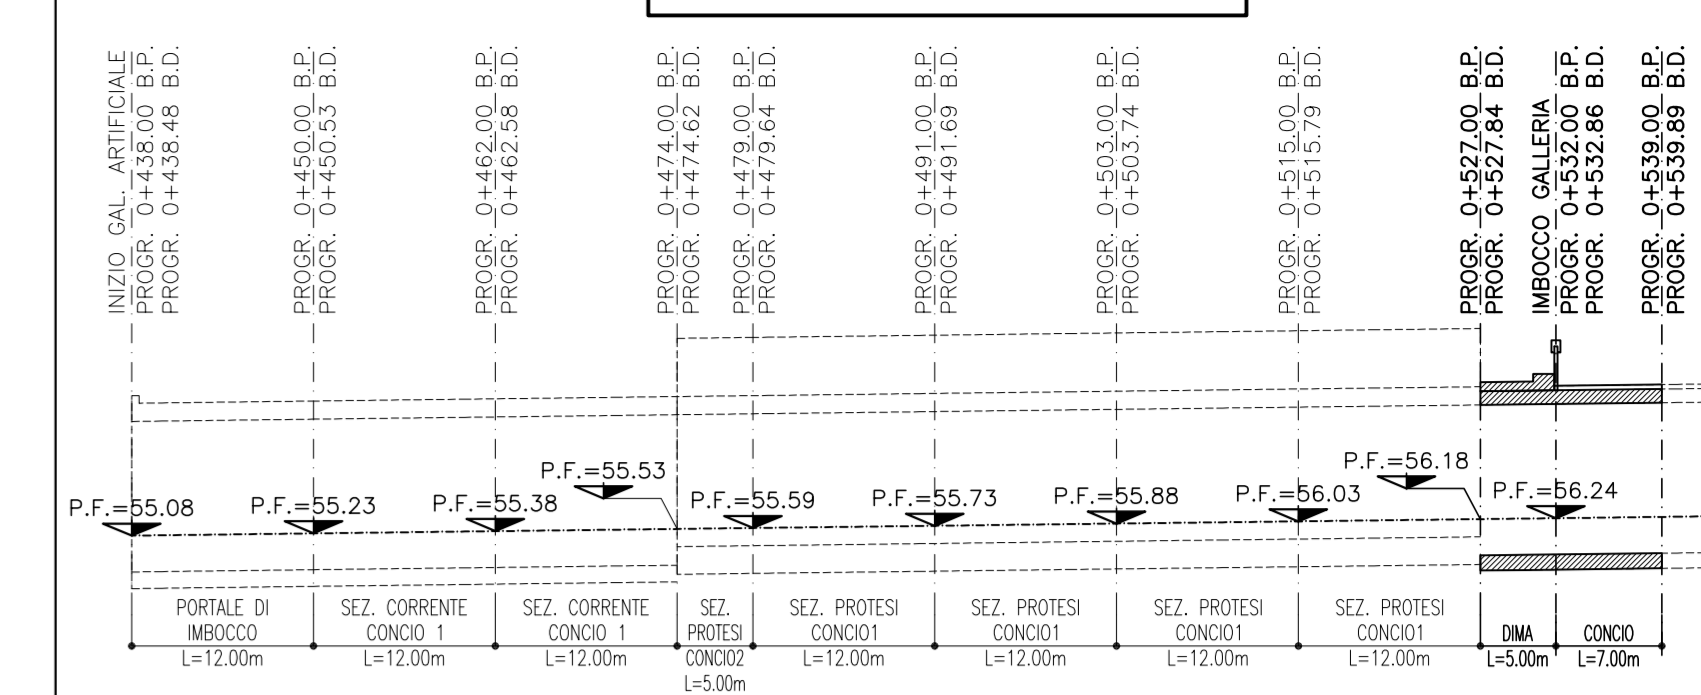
INIZIO GAL. ARTIFICIALE
PROGR. 0+438.00 B.P.
PROGR. 0+438.48 B.D.

PROGR. 0+450.00 B.P.
PROGR. 0+450.53 B.D.

PROGR. 0+462.00 B.P.
PROGR. 0+462.58 B.D.

PROGR. 0+474.00 B.P.
PROGR. 0+474.62 B.D.

PROGR. 0+479.00 B.P.
PROGR. 0+479.64 B.D.

PROGR. 0+491.00 B.P.
PROGR. 0+491.69 B.D.

PROGR. 0+503.00 B.P.
PROGR. 0+503.74 B.D.

PROGR. 0+515.00 B.P.
PROGR. 0+515.79 B.D.

PROGR. 0+527.00 B.P.
PROGR. 0+527.84 B.D.

IMBOCCO GALLERIA
PROGR. 0+532.00 B.P.
PROGR. 0+532.86 B.D.

PROGR. 0+539.00 B.P.
PROGR. 0+539.89 B.D.

P.F.=55.53
P.F.=56.18
P.F.=55.08
P.F.=55.23
P.F.=55.38
P.F.=55.59
P.F.=55.73
P.F.=55.88
P.F.=56.03
P.F.=56.24

PORTALE DI IMBOCCO L=12.00m
SEZ. CORRENTE CONCIO 1 L=12.00m
SEZ. CORRENTE CONCIO 1 L=12.00m
SEZ. PROTESI CONCIO2 L=5.00m
SEZ. PROTESI CONCIO1 L=12.00m
SEZ. PROTESI CONCIO1 L=12.00m
SEZ. PROTESI CONCIO1 L=12.00m
SEZ. PROTESI CONCIO1 L=12.00m
DIMA L=5.00m
CONCIO L=7.00m